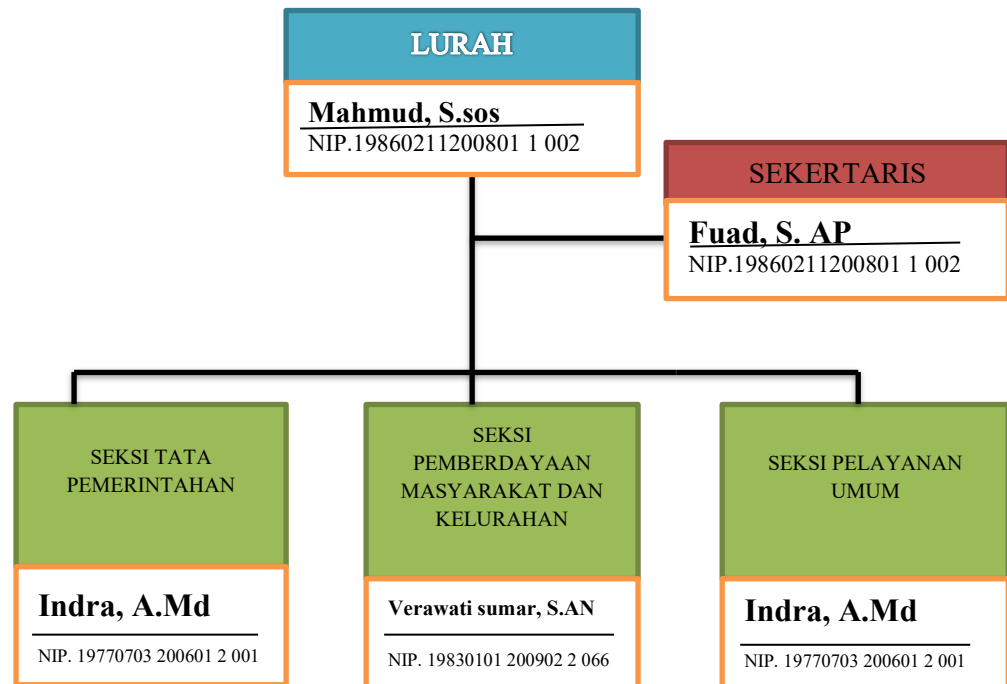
LURAH

Mahmud, S.sos
NIP.19860211200801 1 002

SEKERTARIS

Fuad, S. AP
NIP.19860211200801 1 002

SEKSI TATA PEMERINTAHAN

Indra, A.Md
NIP. 19770703 200601 2 001

SEKSI PEMBERDAYAAN MASYARAKAT DAN KELURAHAN

Verawati sumar, S.AN
NIP. 19830101 200902 2 066

SEKSI PELAYANAN UMUM

Indra, A.Md
NIP. 19770703 200601 2 001